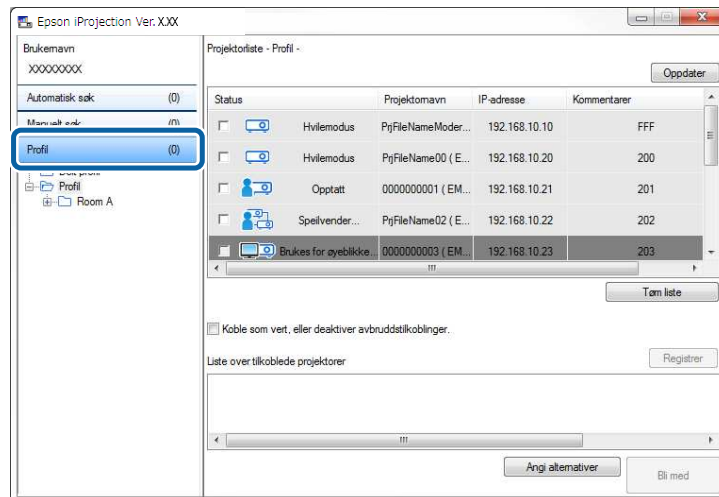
Epson iProjection Ver. X.XX

Brukernavn
XXXXXXXX

Automatisk søk (0)
Manuelt søk (0)
Profil (0)
Delt profil
Profil
Room A

Projektorliste - Profil -

Oppdater

| Status | | Projektornavn | IP-adresse | Kommentarer |
|---|---|---|---|---|
| | Hvilemodus | PrjFileNameModer... | 192.168.10.10 | FFF |
| | Hvilemodus | PrjFileName00 ( E... | 192.168.10.20 | 200 |
| | Opptatt | 0000000001 ( EM... | 192.168.10.21 | 201 |
| | Speilvender... | PrjFileName02 ( E... | 192.168.10.22 | 202 |
| | Brukes for øyeblikke... | 0000000003 ( EM... | 192.168.10.23 | 203 |

Tøm liste

Koble som vert, eller deaktiver avbruddstilkoblinger.

Liste over tilkoblede projektorer

Registrer

Angi alternativer

Bli med